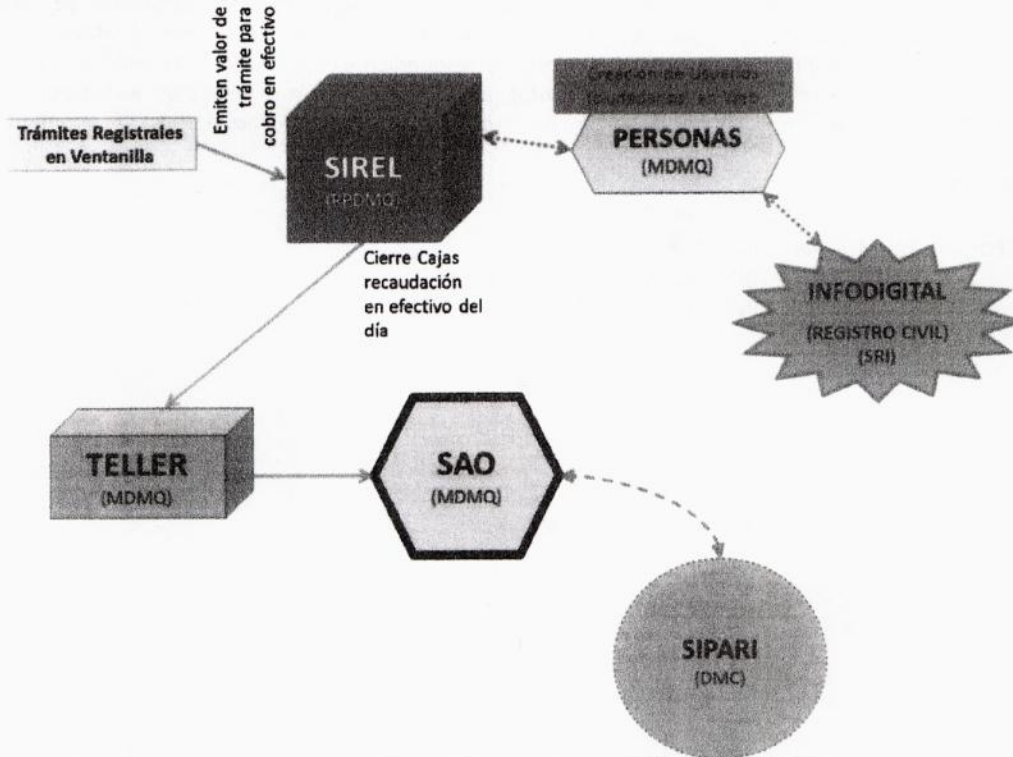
Emiten valor de trámite para cobro en efectivo

Trámites Registrales en Ventanilla

SIREL
(RPDMQ)

Creación de Usuarios Ciudadanos en Web

PERSONAS
(MDMQ)

Cierre Cajas recaudación en efectivo del día

INFODIGITAL
(REGISTRO CIVIL)
(SRI)

TELLER
(MDMQ)

SAO
(MDMQ)

SIPARI
(DMC)